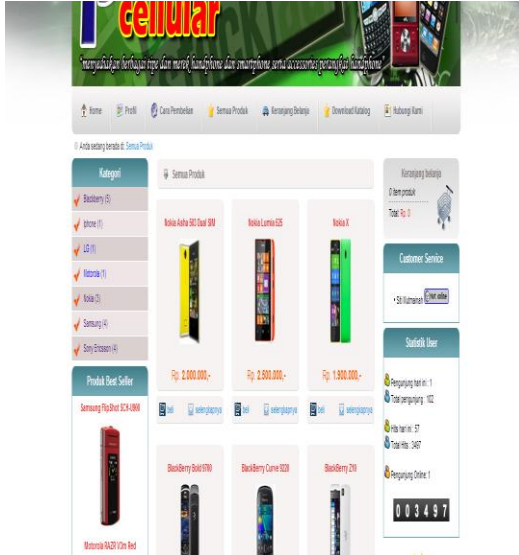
cellular

"menyediakan berbagai type dan merek handphone dan smartphone serta accessories penunjang handphone"

Home | Profil | Cara Pembelian | Semua Produk | Keranjang Belanja | Download Katalog | Hubungi Kami

Anda sedang berada di: Semua Produk

Kategori
Blackberry (5)
Iphone (1)
LG (1)
Motorola (1)
Nokia (3)
Samsung (4)
Sony Ericsson (4)

Produk Best Seller
Samsung FlipShot SCH-U900
Motorola RAZR V3m Red

Semua Produk

Nokia Asha 503 Dual SIM
Rp. 2.000.000,-
beli | selengkapnya

Nokia Lumia 625
Rp. 2.500.000,-
beli | selengkapnya

Nokia X
Rp. 1.800.000,-
beli | selengkapnya

BlackBerry Bold 9790
BlackBerry Curve 9220
BlackBerry Z10

Keranjang belanja
0 item produk
Total: Rp. 0

Customer Service
Siti Nurmaineah

Statistik User
Pengunjung hari ini : 1
Total pengunjung : 102
Hits hari ini : 57
Total Hits : 3497
Pengunjung Online : 1
003497